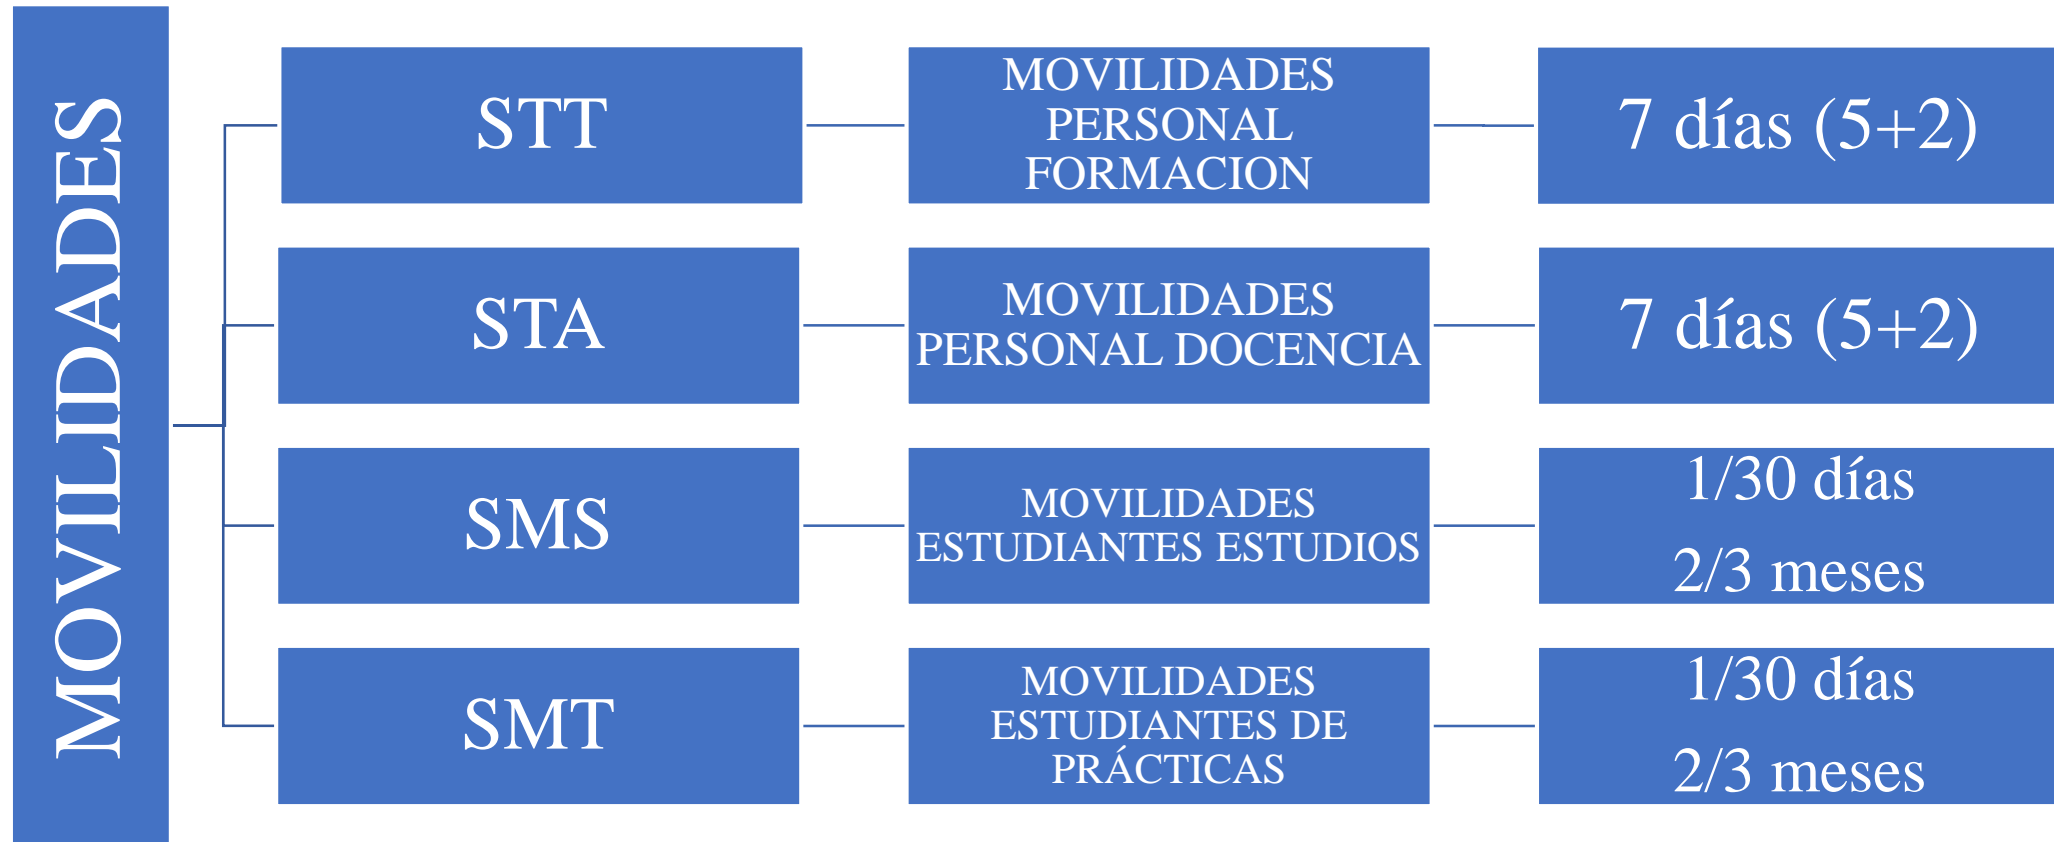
MOVILIDADES

STT

MOVILIDADES PERSONAL FORMACION

7 días (5+2)

STA

MOVILIDADES PERSONAL DOCENCIA

7 días (5+2)

SMS

MOVILIDADES ESTUDIANTES ESTUDIOS

1/30 días

2/3 meses

SMT

MOVILIDADES ESTUDIANTES DE PRÁCTICAS

1/30 días

2/3 meses